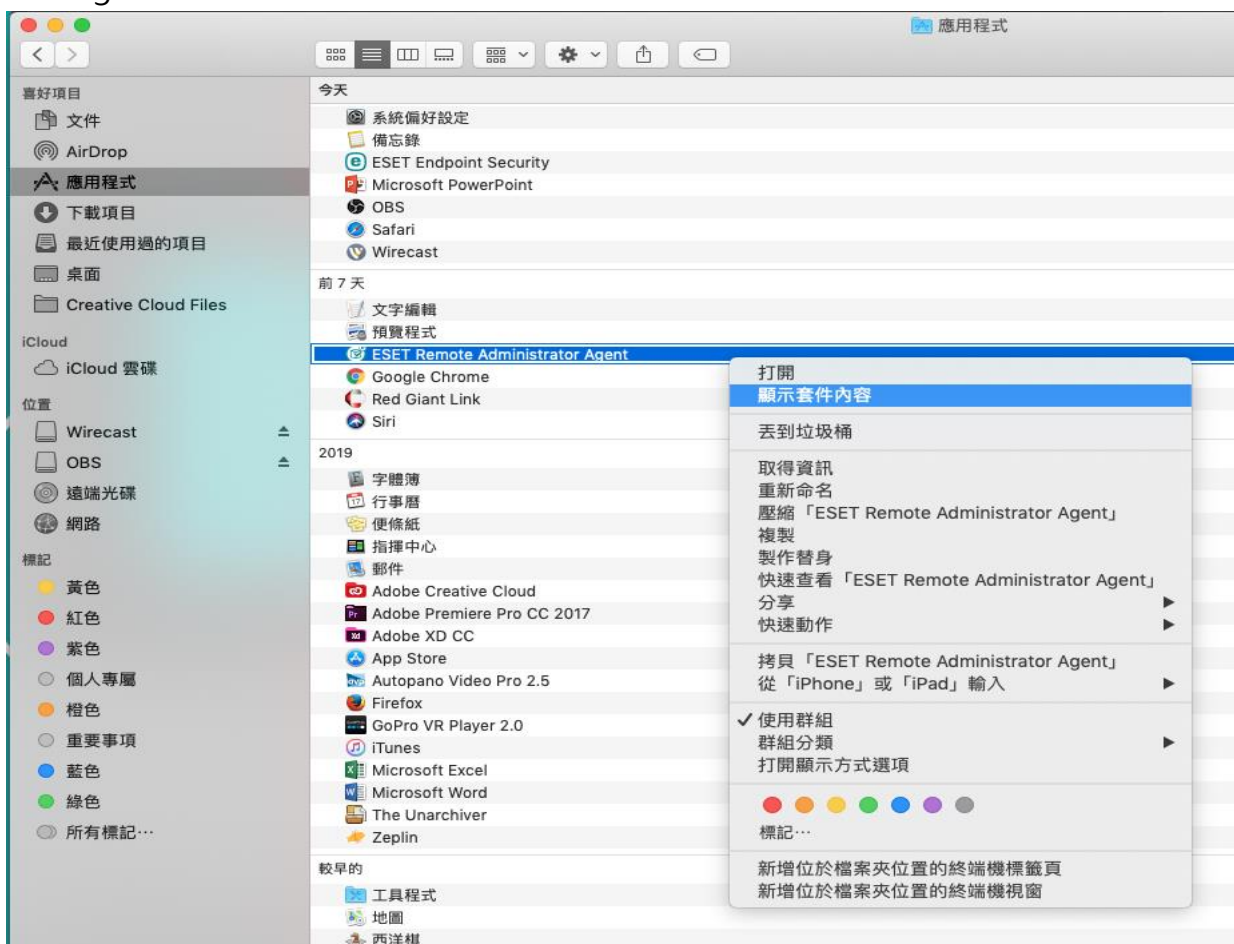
應用程式

喜好項目
文件
AirDrop
應用程式
下載項目
最近使用過的項目
桌面
Creative Cloud Files

iCloud
iCloud 雲碟

位置
Wirecast
OBS
遠端光碟
網路

標記
黃色
紅色
紫色
個人專屬
橙色
重要事項
藍色
綠色
所有標記⋯

今天
系統偏好設定
備忘錄
ESET Endpoint Security
Microsoft PowerPoint
OBS
Safari
Wirecast

前 7 天
文字編輯
預覽程式
ESET Remote Administrator Agent
Google Chrome
Red Giant Link
Siri

2019
字體簿
行事曆
便條紙
指揮中心
郵件
Adobe Creative Cloud
Adobe Premiere Pro CC 2017
Adobe XD CC
App Store
Autopano Video Pro 2.5
Firefox
GoPro VR Player 2.0
iTunes
Microsoft Excel
Microsoft Word
The Unarchiver
Zeplin

較早的
工具程式
地圖
西洋棋

打開
顯示套件內容
丟到垃圾桶
取得資訊
重新命名
壓縮「ESET Remote Administrator Agent」
複製
製作替身
快速查看「ESET Remote Administrator Agent」
分享
快速動作
拷貝「ESET Remote Administrator Agent」
從「iPhone」或「iPad」輸入
✓使用群組
群組分類
打開顯示方式選項
標記⋯
新增位於檔案夾位置的終端機標籤頁
新增位於檔案夾位置的終端機視窗